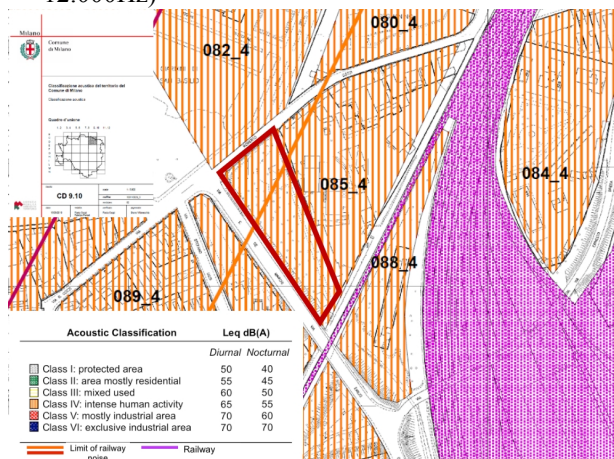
12.000m2)

Milano

Comune di Milano

Classificazione acustica del territorio del Comune di Milano

Classificazione acustica

Quadro d'unione

CD 9.10

080_4

082_4

085_4

084_4

088_4

089_4

| Acoustic Classification | Leq dB(A) Diurnal | Leq dB(A) Nocturnal |
|---|---|---|
| Class I: protected area | 50 | 40 |
| Class II: area mostly residential | 55 | 45 |
| Class III: mixed used | 60 | 50 |
| Class IV: intense human activity | 65 | 55 |
| Class V: mostly industrial area | 70 | 60 |
| Class VI: exclusive industrial area | 70 | 70 |

Limit of railway noise

Railway